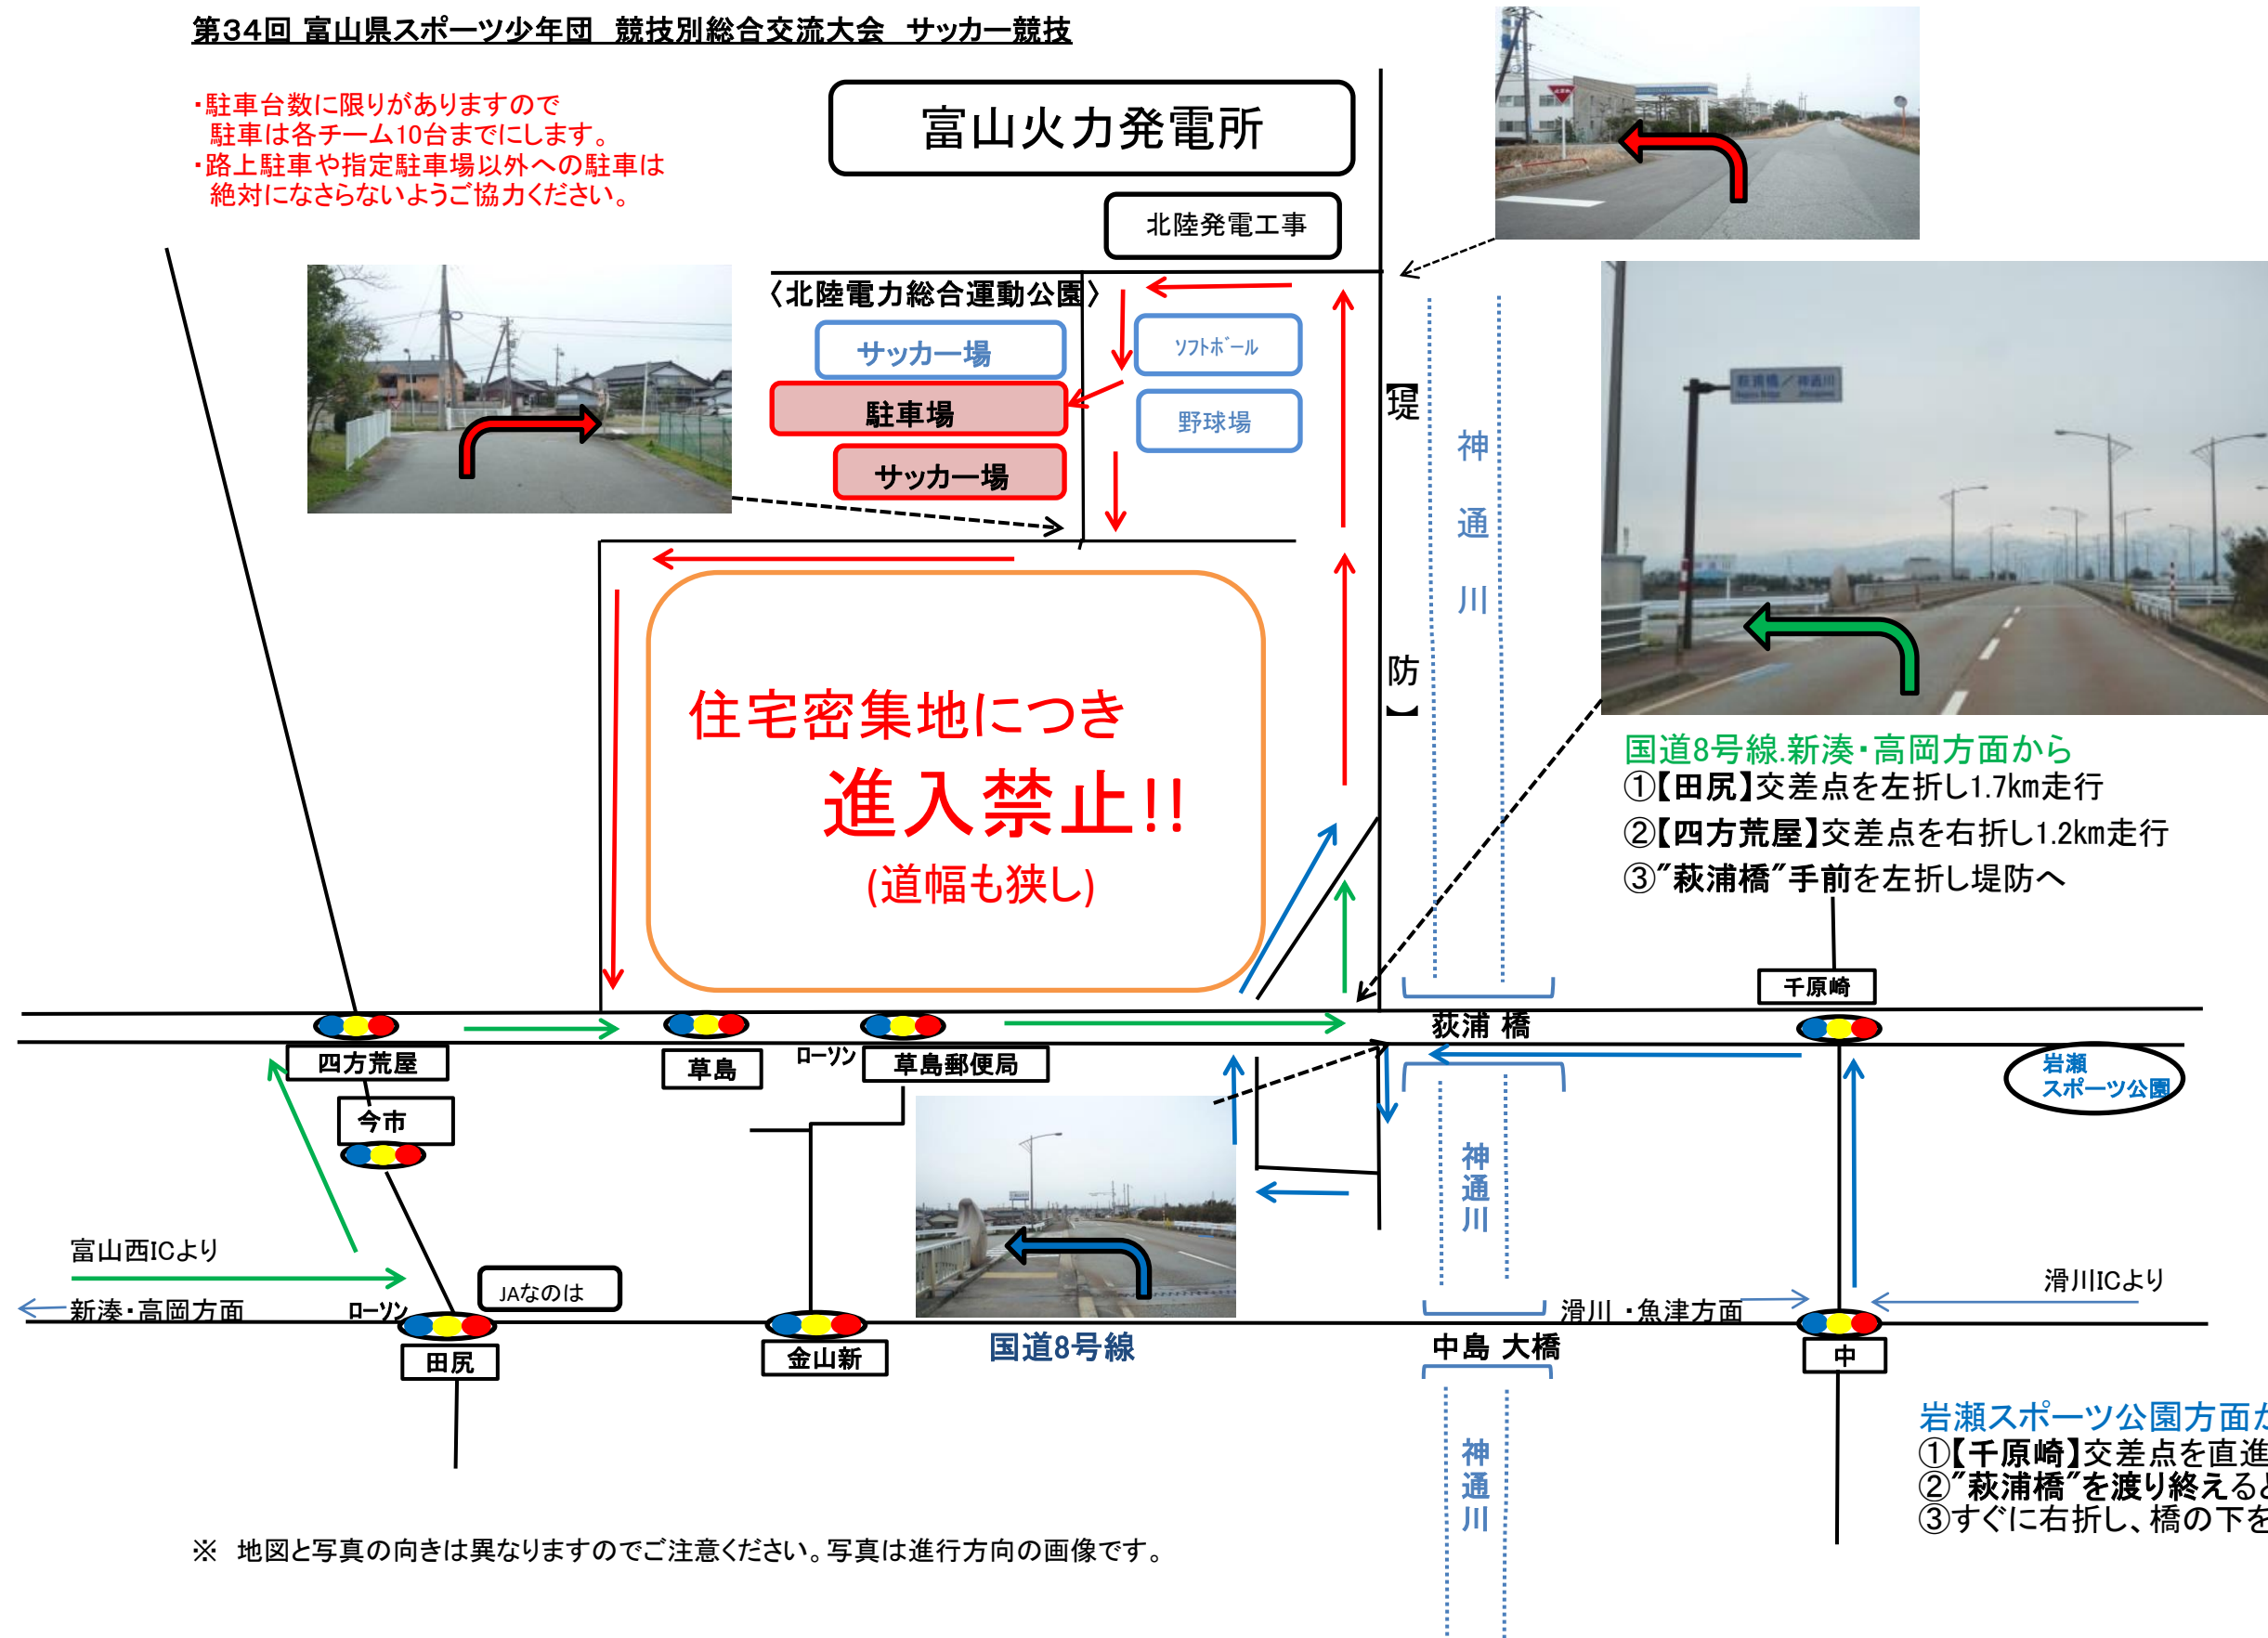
第34回 富山県スポーツ少年団 競技別総合交流大会 サッカー競技

・駐車台数に限りがありますので駐車は各チーム10台までにします。
・路上駐車や指定駐車場以外への駐車は絶対になさらないようご協力ください。

富山火力発電所

北陸発電工事

〈北陸電力総合運動公園〉

サッカー場

駐車場

サッカー場

ソフトボール

野球場

【堤防】

神通川

住宅密集地につき
進入禁止!!
(道幅も狭し)

国道8号線.新湊・高岡方面から
①【田尻】交差点を左折し1.7km走行
②【四方荒屋】交差点を右折し1.2km走行
③"萩浦橋"手前を左折し堤防へ

千原崎

萩浦 橋

四方荒屋

草島

ローソン

草島郵便局

岩瀬スポーツ公園

今市

神通川

富山西ICより

JAなのは

新湊・高岡方面

ローソン

田尻

金山新

国道8号線

滑川・魚津方面

滑川ICより

中島 大橋

中

神通川

岩瀬スポーツ公園方面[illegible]
①【千原崎】交差点を直進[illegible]
②"萩浦橋"を渡り終える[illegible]
③すぐに右折し、橋の下を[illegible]

※ 地図と写真の向きは異なりますのでご注意ください。写真は進行方向の画像です。